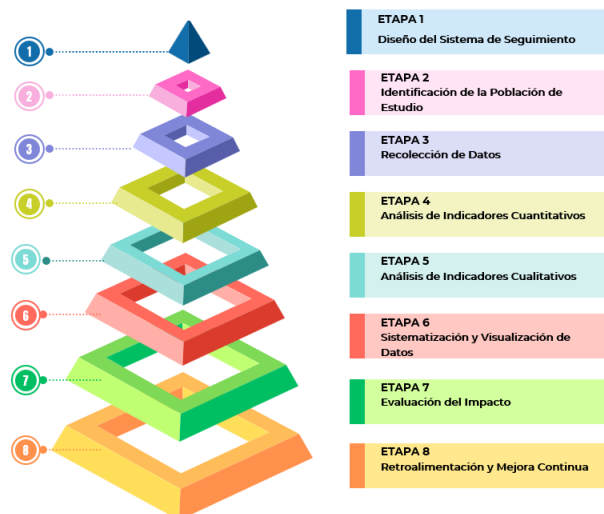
1
2
3
4
5
6
7
8

ETAPA 1
Diseño del Sistema de Seguimiento

ETAPA 2
Identificación de la Población de Estudio

ETAPA 3
Recolección de Datos

ETAPA 4
Análisis de Indicadores Cuantitativos

ETAPA 5
Análisis de Indicadores Cualitativos

ETAPA 6
Sistematización y Visualización de Datos

ETAPA 7
Evaluación del Impacto

ETAPA 8
Retroalimentación y Mejora Continua